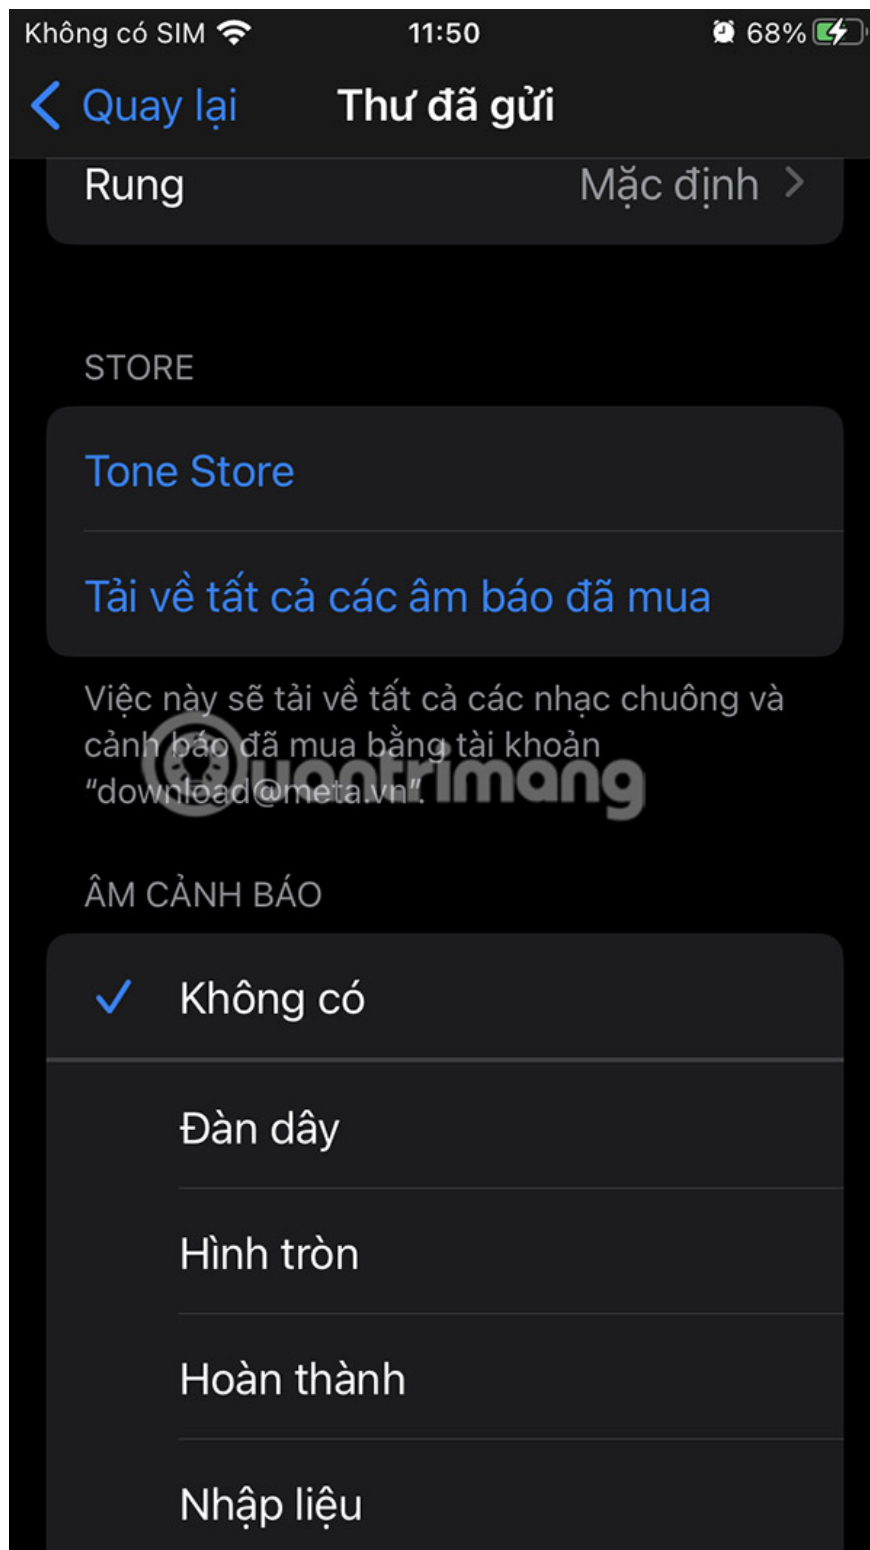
Không có SIM 11:50 68%

Quay lại Thư đã gửi

Rung Mặc định

STORE

Tone Store

Tải về tất cả các âm báo đã mua

Việc này sẽ tải về tất cả các nhạc chuông và cảnh báo đã mua bằng tài khoản “download@meta.vn”.

Quantrimang

ÂM CẢNH BÁO

Không có

Đàn dây

Hình tròn

Hoàn thành

Nhập liệu